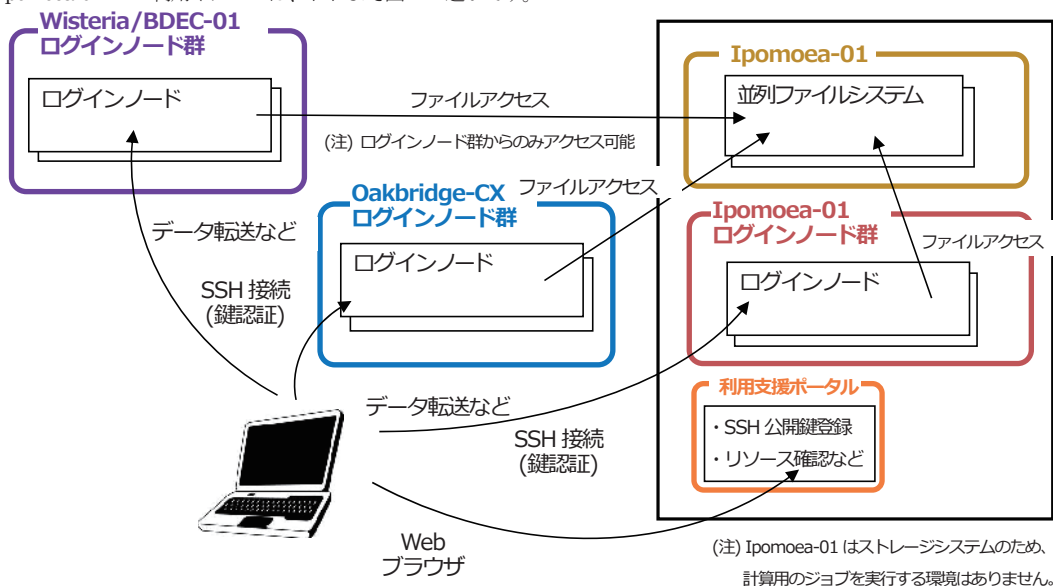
Wisteria/BDEC-01
ログインノード群

ログインノード

ファイルアクセス

(注) ログインノード群からのみアクセス可能

Ipomoea-01

並列ファイルシステム

Oakbridge-CX
ログインノード群

ファイルアクセス

ログインノード

データ転送など

SSH 接続
(鍵認証)

Ipomoea-01
ログインノード群

ファイルアクセス

ログインノード

利用支援ポータル

・SSH 公開鍵登録
・リソース確認など

データ転送など

SSH 接続
(鍵認証)

Web
ブラウザ

(注) Ipomoea-01 はストレージシステムのため、計算用のジョブを実行する環境はありません。